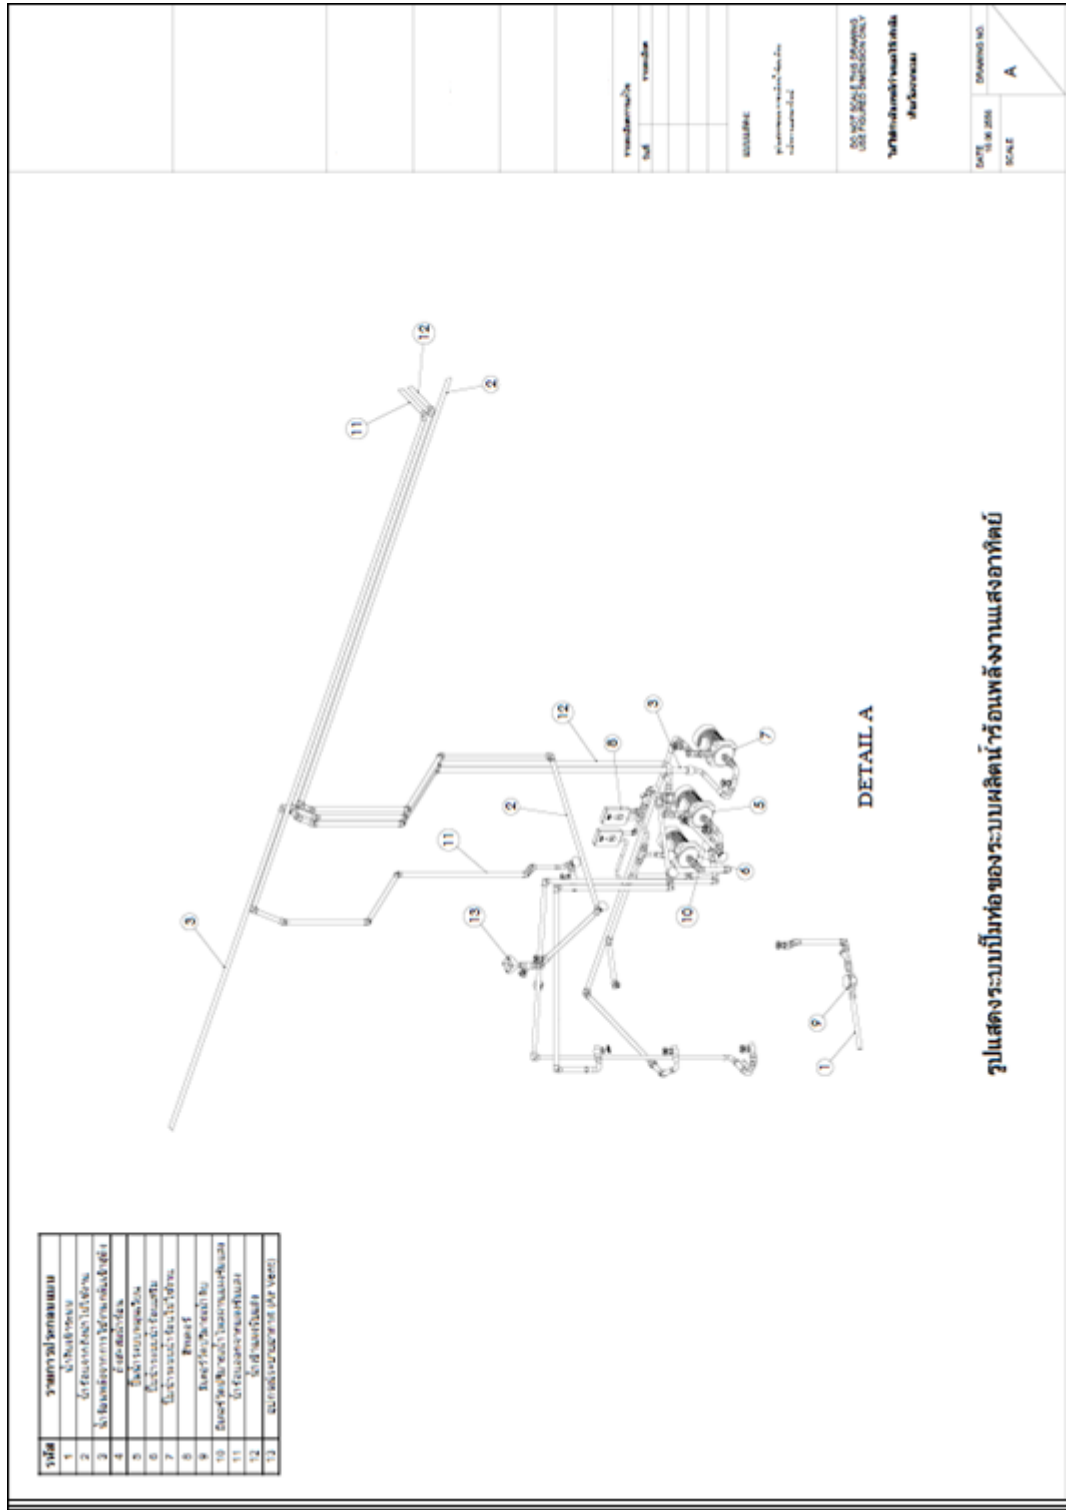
รูปแสดงระบบปั๊มท่อของระบบผลิตน้ำร้อนพลังงานแสงอาทิตย์

DETAIL A

1 2 3 4 5 6 7 8 9 10 11 12 13

| รหัส | รายการอุปกรณ์ |
|---|---|
| 1 | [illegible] |
| 2 | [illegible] |
| 3 | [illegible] |
| 4 | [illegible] |
| 5 | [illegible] |
| 6 | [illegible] |
| 7 | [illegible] |
| 8 | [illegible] |
| 9 | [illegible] |
| 10 | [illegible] |
| 11 | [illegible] |
| 12 | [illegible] |
| 13 | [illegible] (Air Vent) |

DO NOT SCALE THIS DRAWING USE FIGURED DIMENSION ONLY

DATE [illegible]
SCALE
DRAWING NO.
A